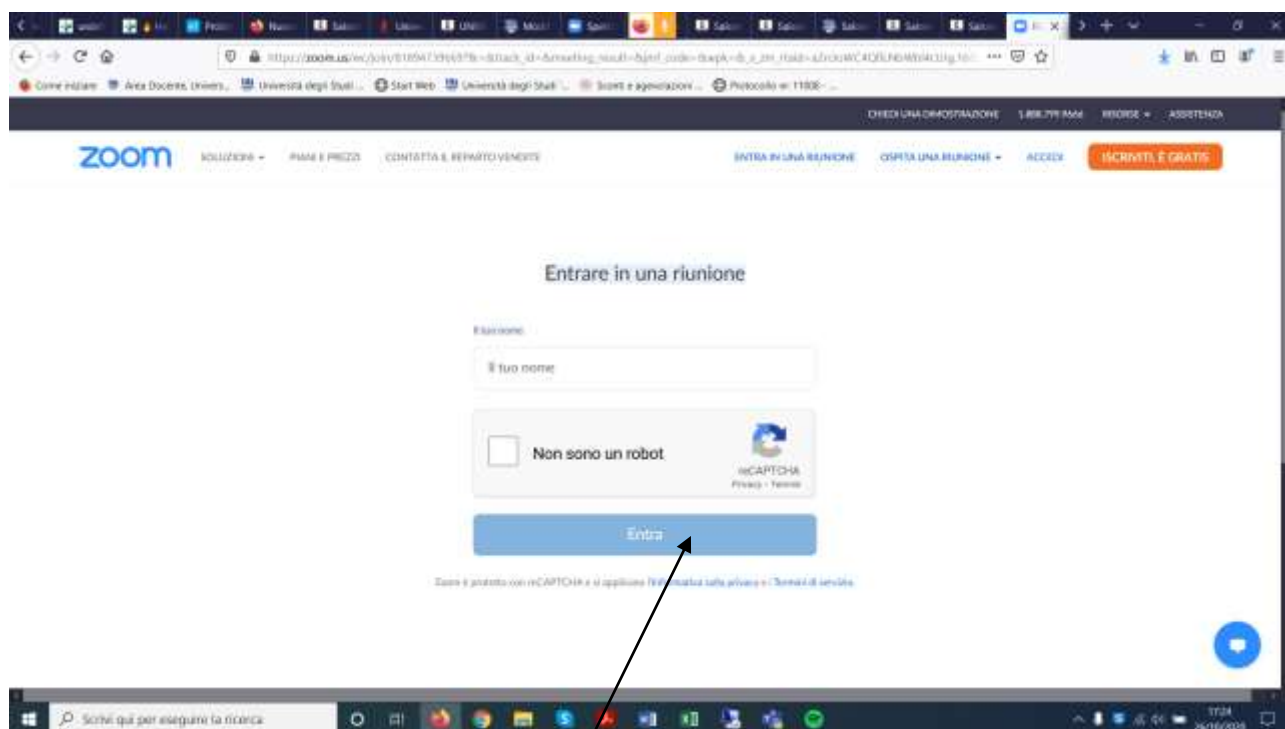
https://zoom.us/wc/join/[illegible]

Come iniziare   Area Docente, Univers...   Università degli Studi ...   Start Web   Università degli Studi ...   Sconti e agevolazioni ...   Protocollo n. 11808 - ...

CHIEDI UNA DIMOSTRAZIONE   1.888.799.9666   RISORSE   ASSISTENZA

zoom   SOLUZIONI   PIANI E PREZZI   CONTATTA IL REPARTO VENDITE   ENTRA IN UNA RIUNIONE   OSPITA UNA RIUNIONE   ACCEDI   ISCRIVITI, È GRATIS

Entrare in una riunione

Il tuo nome

Il tuo nome

Non sono un robot

reCAPTCHA
Privacy - Termini

Entra

Zoom è protetto con reCAPTCHA e si applicano l'Informativa sulla privacy e i Termini di servizio.

Scrivi qui per eseguire la ricerca

17:24